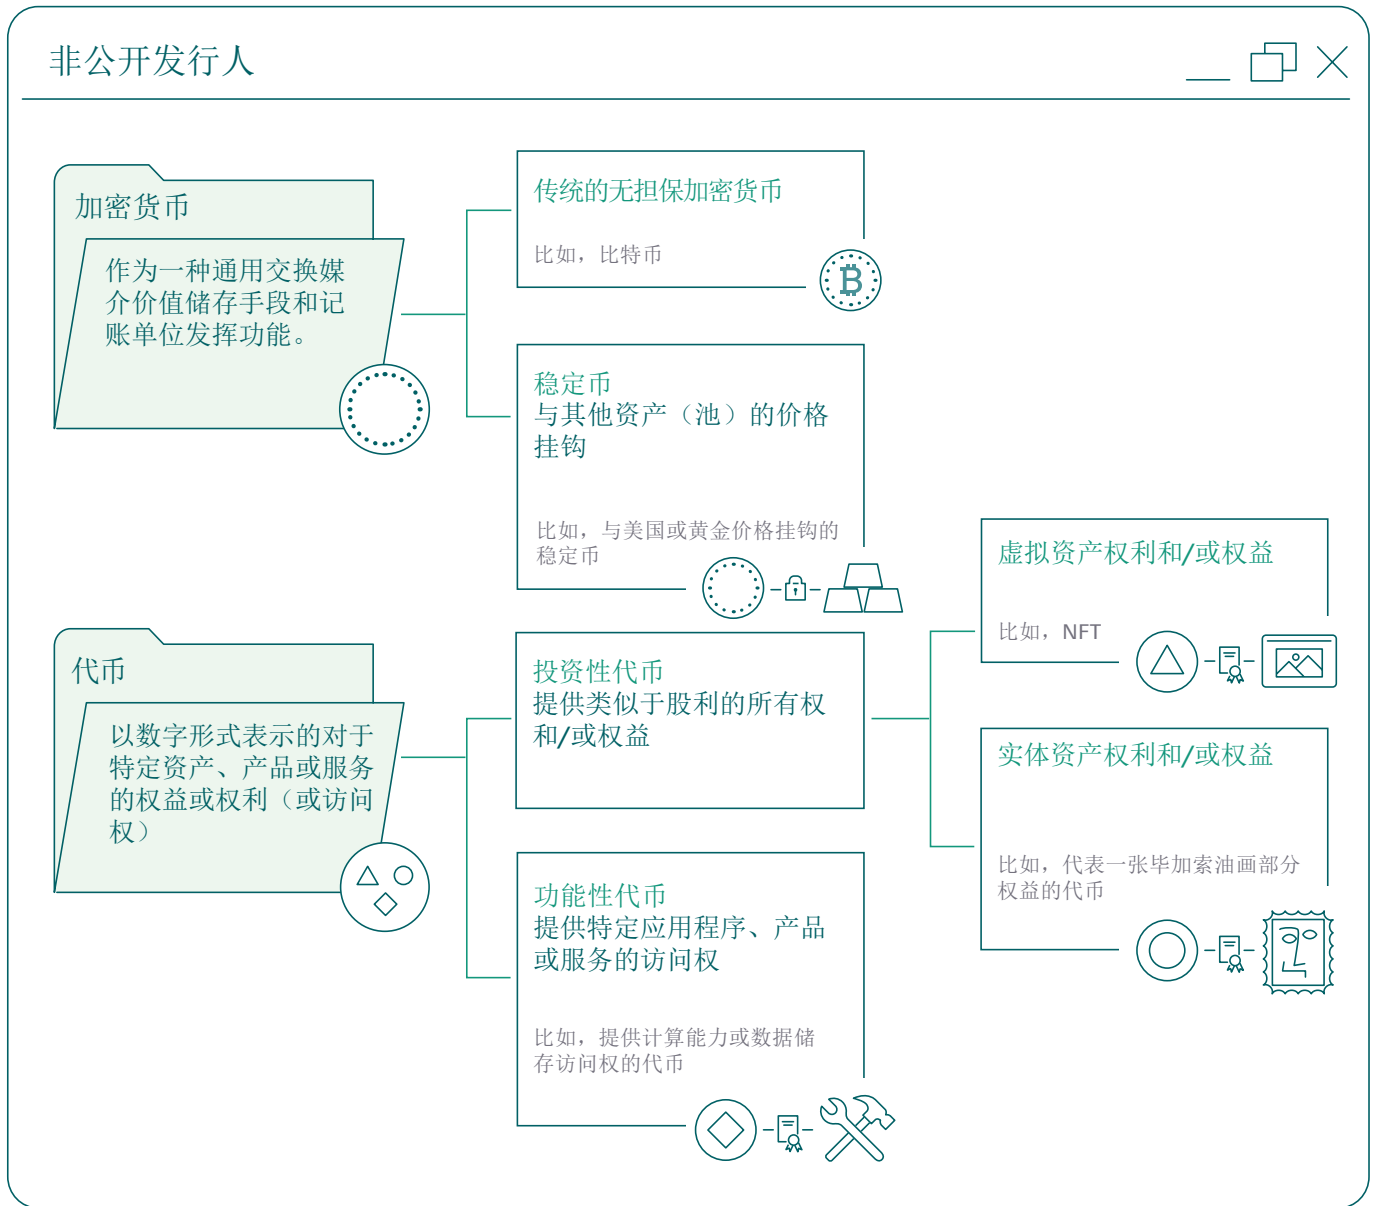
非公开发行人

加密货币

作为一种通用交换媒介价值储存手段和记账单位发挥功能。

传统的无担保加密货币

比如，比特币

稳定币
与其他资产（池）的价格挂钩

比如，与美国或黄金价格挂钩的稳定币

代币

以数字形式表示的对于特定资产、产品或服务的权益或权利（或访问权）

投资性代币
提供类似于股利的所有权和/或权益

功能性代币
提供特定应用程序、产品或服务的访问权

比如，提供计算能力或数据储存访问权的代币

虚拟资产权利和/或权益

比如，NFT

实体资产权利和/或权益

比如，代表一张毕加索油画部分权益的代币